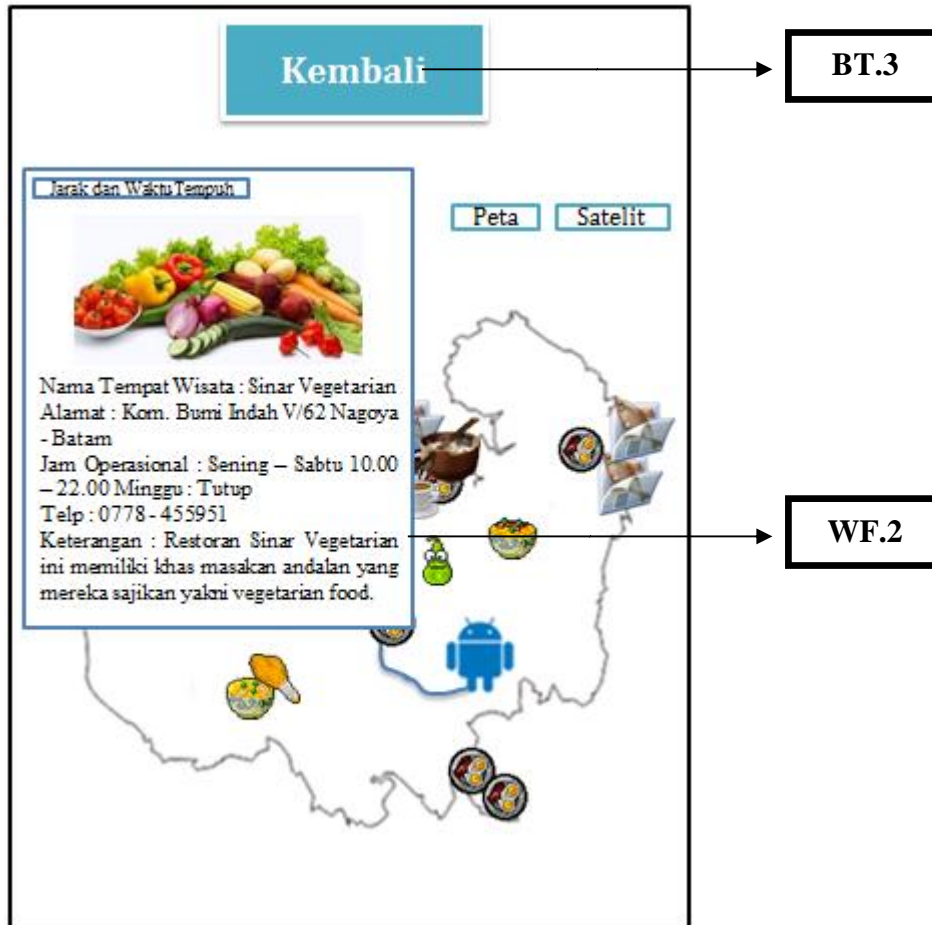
Kembali

BT.3

Jarak dan Waktu Tempuh

Peta

Satelit

Nama Tempat Wisata : Sinar Vegetarian
Alamat : Kom. Bumi Indah V/62 Nagoya - Batam
Jam Operasional : Sening – Sabtu 10.00 – 22.00 Minggu : Tutup
Telp : 0778 - 455951
Keterangan : Restoran Sinar Vegetarian ini memiliki khas masakan andalan yang mereka sajikan yakni vegetarian food.

WF.2